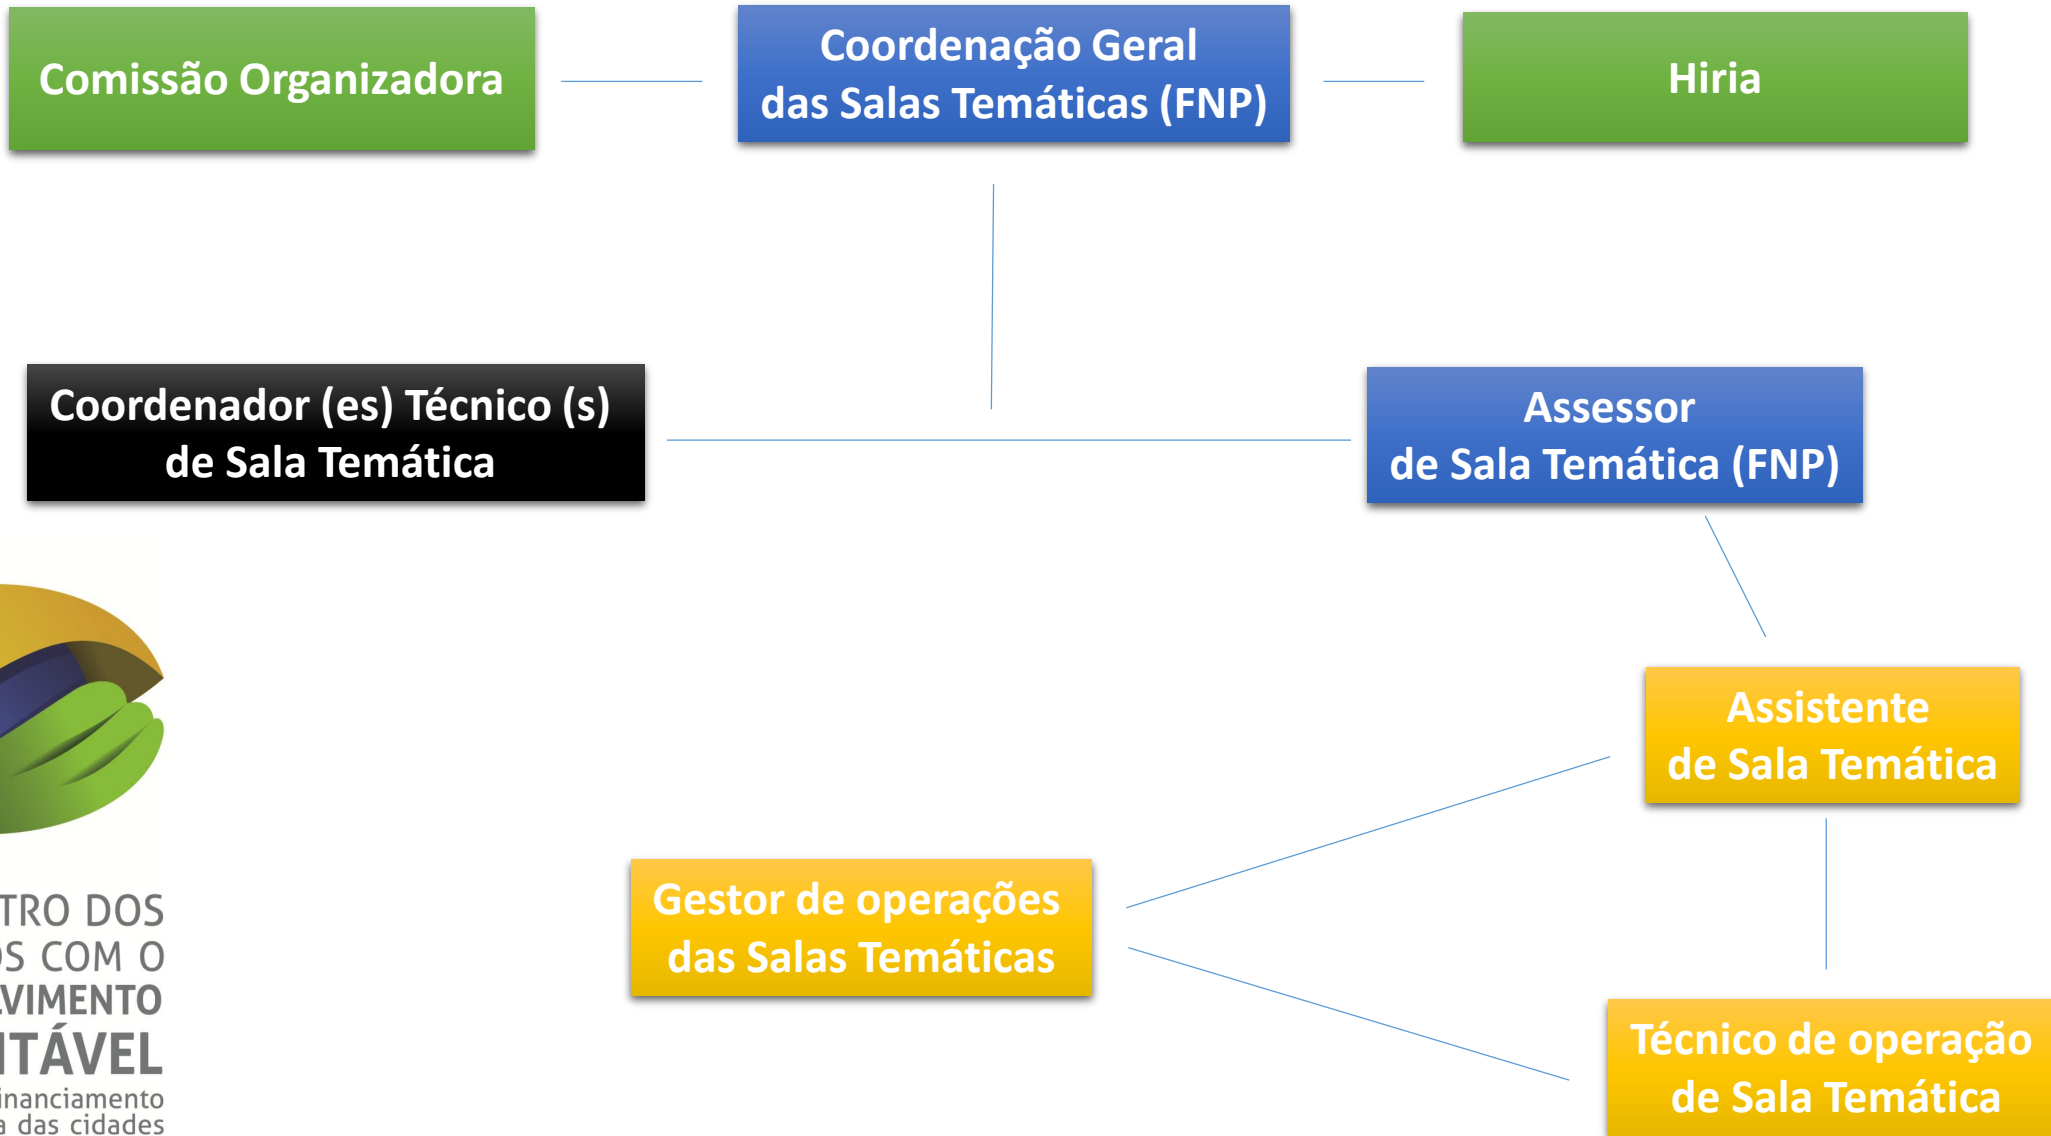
Comissão Organizadora

Coordenação Geral das Salas Temáticas (FNP)

Hiria

Coordenador (es) Técnico (s) de Sala Temática

Assessor de Sala Temática (FNP)

Assistente de Sala Temática

Gestor de operações das Salas Temáticas

Técnico de operação de Sala Temática

TRO DOS
S COM O
VIMENTO
ITÁVEL
inanciamento
a das cidades